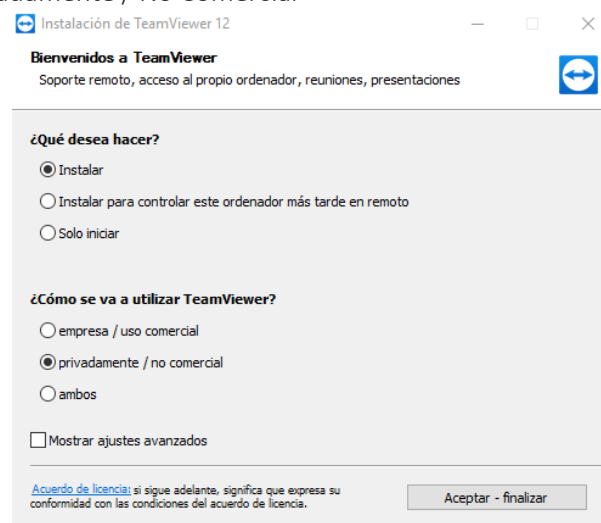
Instalación de TeamViewer 12

Bienvenidos a TeamViewer
Soporte remoto, acceso al propio ordenador, reuniones, presentaciones

¿Qué desea hacer?

Instalar

Instalar para controlar este ordenador más tarde en remoto

Solo iniciar

¿Cómo se va a utilizar TeamViewer?

empresa / uso comercial

privadamente / no comercial

ambos

Mostrar ajustes avanzados

Acuerdo de licencia: si sigue adelante, significa que expresa su conformidad con las condiciones del acuerdo de licencia.

Aceptar - finalizar